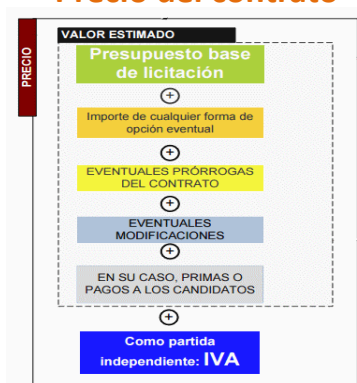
Precio del contrato

PRECIO

VALOR ESTIMADO

Presupuesto base de licitación

+

Importe de cualquier forma de opción eventual

+

EVENTUALES PRÓRROGAS DEL CONTRATO

+

EVENTUALES MODIFICACIONES

+

EN SU CASO, PRIMAS O PAGOS A LOS CANDIDATOS

+

Como partida independiente: IVA